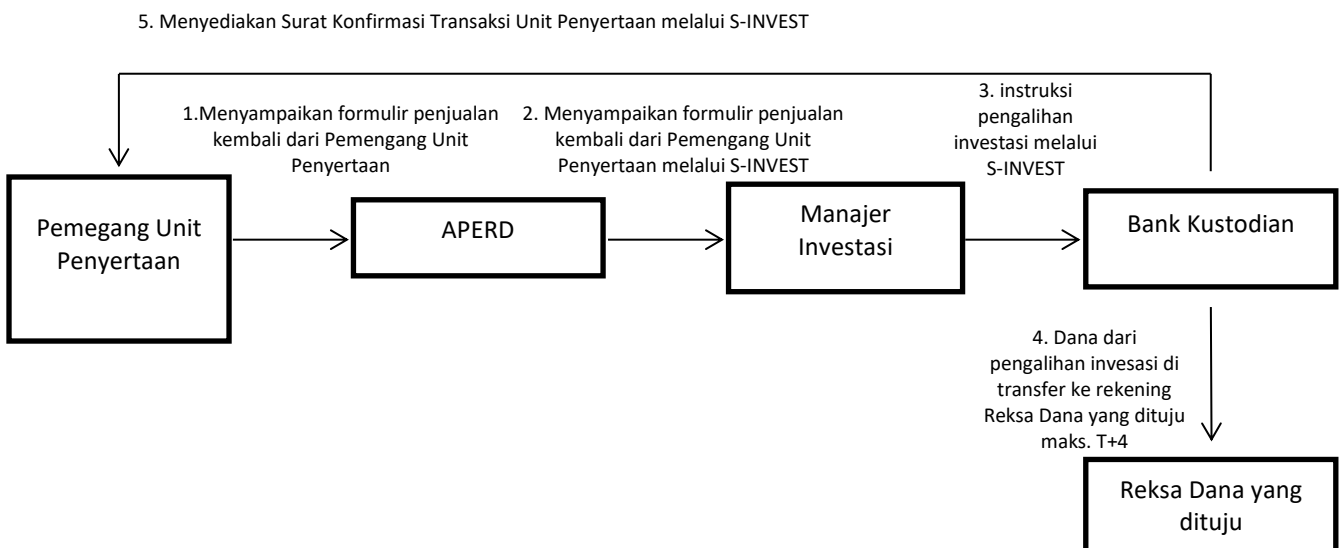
5. Menyediakan Surat Konfirmasi Transaksi Unit Penyertaan melalui S-INVEST

1.Menyampaikan formulir penjualan kembali dari Pemengang Unit Penyertaan

2. Menyampaikan formulir penjualan kembali dari Pemengang Unit Penyertaan melalui S-INVEST

3. instruksi pengalihan investasi melalui S-INVEST

Pemegang Unit Penyertaan

APERD

Manajer Investasi

Bank Kustodian

4. Dana dari pengalihan invesasi di transfer ke rekening Reksa Dana yang dituju maks. T+4

Reksa Dana yang dituju